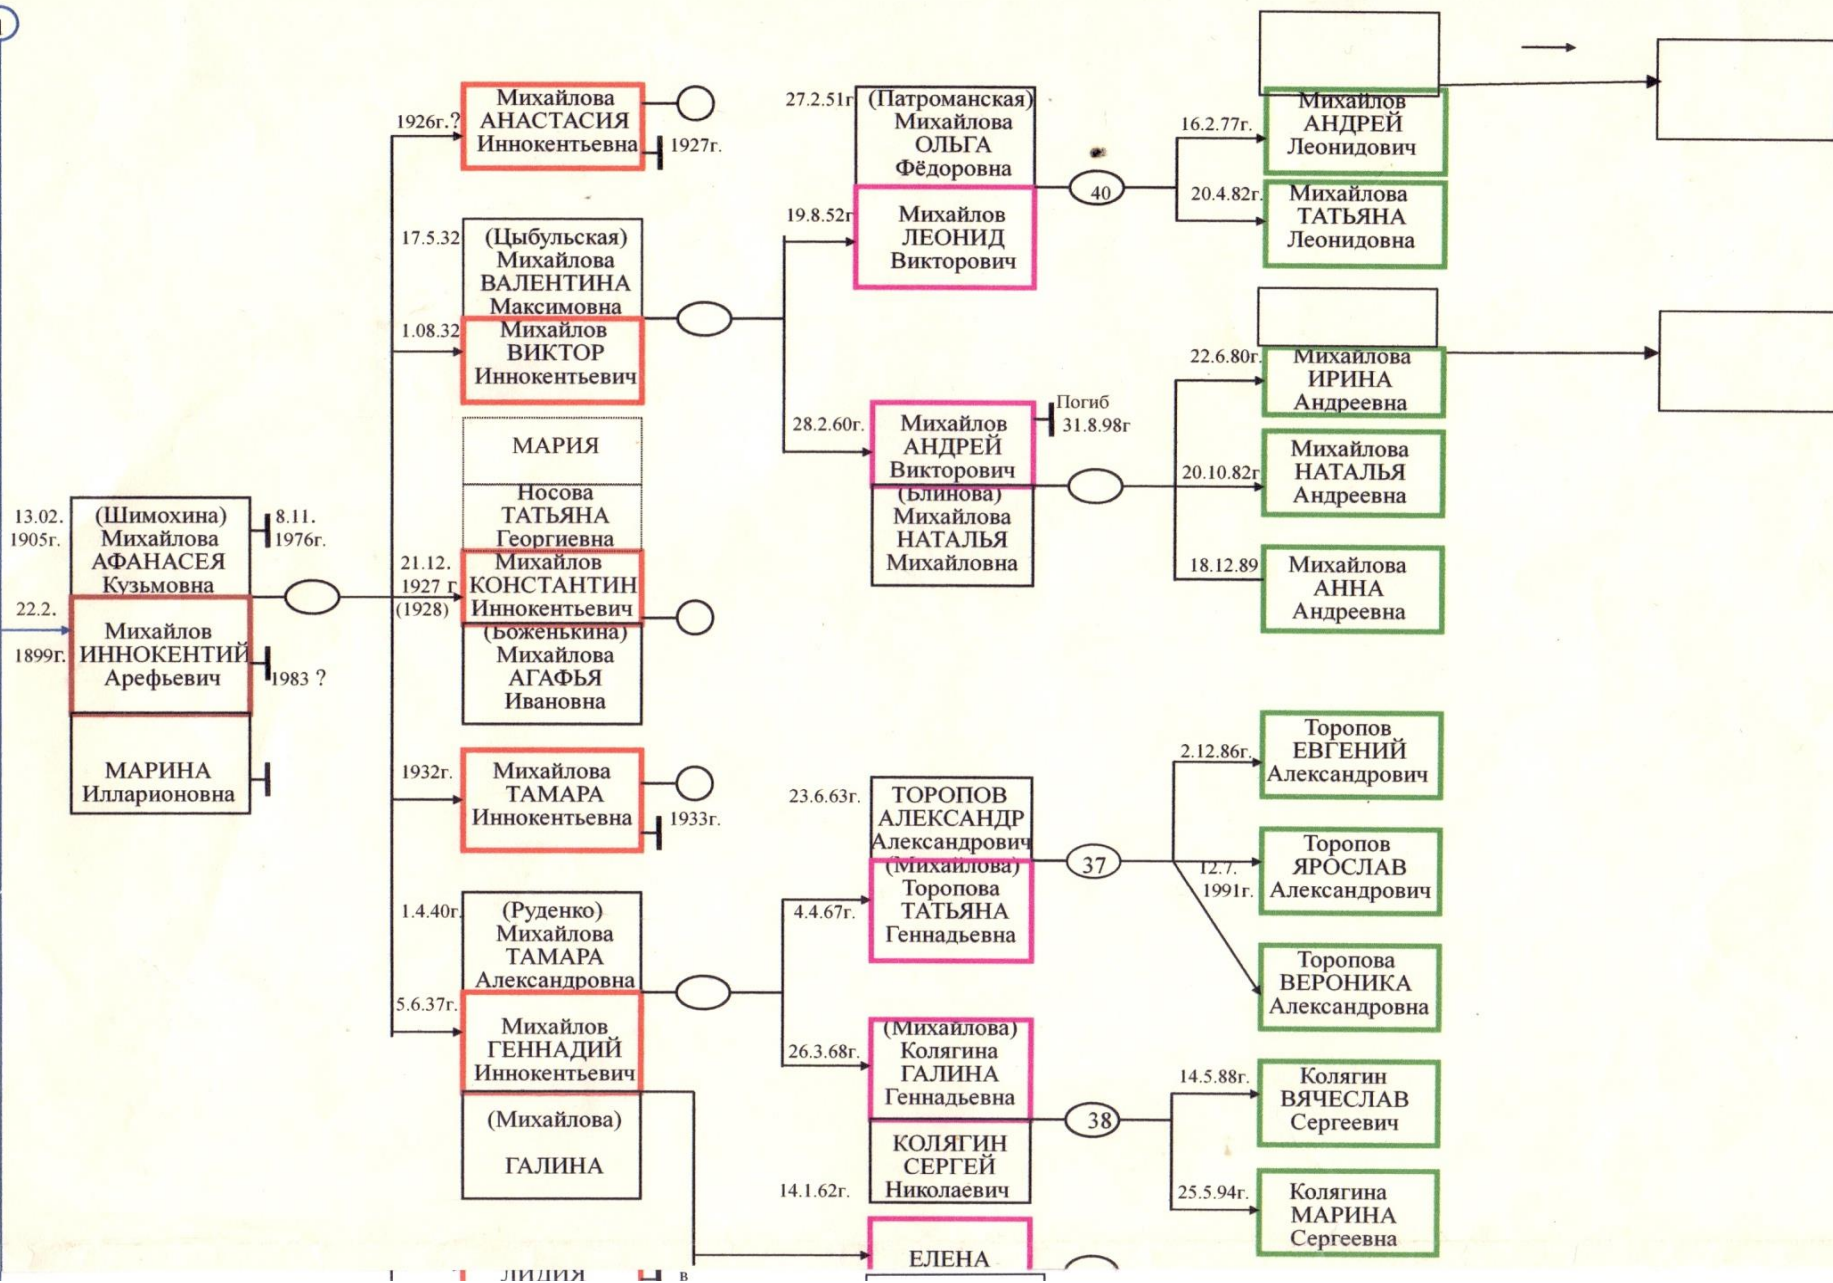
13.02.
1905г.
(Шимохина)
Михайлова
АФАНАСЕЯ
Кузьмовна
8.11.
1976г.

22.2.
1899г.
Михайлов
ИННОКЕНТИЙ
Арефьевич
1983 ?

МАРИНА
Илларионовна

1926г.?
Михайлова
АНАСТАСИЯ
Иннокентьевна
1927г.

17.5.32
(Цыбульская)
Михайлова
ВАЛЕНТИНА
Максимовна

1.08.32
Михайлов
ВИКТОР
Иннокентьевич

МАРИЯ

Носова
ТАТЬЯНА
Георгиевна

21.12.
1927 г.
(1928)
Михайлов
КОНСТАНТИН
Иннокентьевич

(Боженькина)
Михайлова
АГАФЬЯ
Ивановна

1932г.
Михайлова
ТАМАРА
Иннокентьевна
1933г.

1.4.40г.
(Руденко)
Михайлова
ТАМАРА
Александровна

5.6.37г.
Михайлов
ГЕННАДИЙ
Иннокентьевич

(Михайлова)
ГАЛИНА

ЛИДИЯ
в

27.2.51г.
(Патроманская)
Михайлова
ОЛЬГА
Фёдоровна

19.8.52г.
Михайлов
ЛЕОНИД
Викторович

40

28.2.60г.
Михайлов
АНДРЕЙ
Викторович
Погиб
31.8.98г

(Блинова)
Михайлова
НАТАЛЬЯ
Михайловна

23.6.63г.
ТОРОПОВ
АЛЕКСАНДР
Александрович

4.4.67г.
(Михайлова)
Торопова
ТАТЬЯНА
Геннадьевна

37

26.3.68г.
(Михайлова)
Колягина
ГАЛИНА
Геннадьевна

38

14.1.62г.
КОЛЯГИН
СЕРГЕЙ
Николаевич

ЕЛЕНА

16.2.77г.
Михайлов
АНДРЕЙ
Леонидович

20.4.82г.
Михайлова
ТАТЬЯНА
Леонидовна

22.6.80г.
Михайлова
ИРИНА
Андреевна

20.10.82г
Михайлова
НАТАЛЬЯ
Андреевна

18.12.89
Михайлова
АННА
Андреевна

2.12.86г.
Торопов
ЕВГЕНИЙ
Александрович

12.7.
1991г.
Торопов
ЯРОСЛАВ
Александрович

Торопова
ВЕРОНИКА
Александровна

14.5.88г.
Колягин
ВЯЧЕСЛАВ
Сергеевич

25.5.94г.
Колягина
МАРИНА
Сергеевна